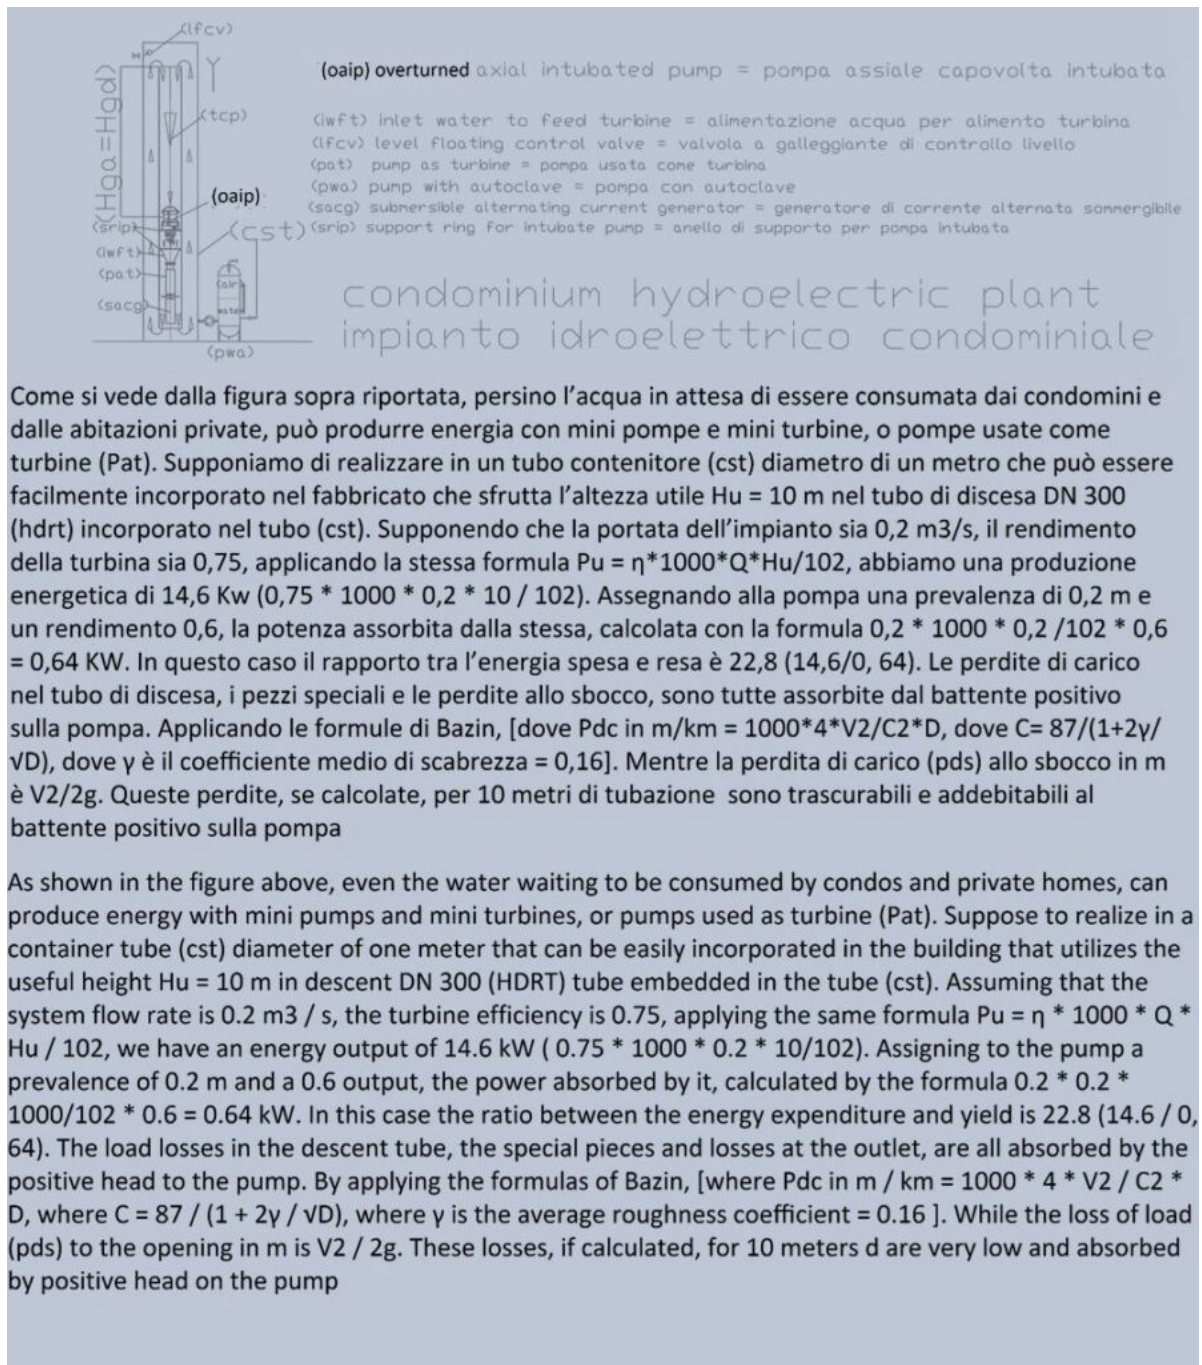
(lfcv)
(Hga=Hgd)
(tcp)
(oaip)
(srip)
(cst)
(iwft)
(pat)
(air)
water
(sacg)
(pwa)

(oaip) overturned axial intubated pump = pompa assiale capovolta intubata

(iwft) inlet water to feed turbine = alimentazione acqua per alimento turbina
(lfcv) level floating control valve = valvola a galleggiante di controllo livello
(pat) pump as turbine = pompa usata come turbina
(pwa) pump with autoclave = pompa con autoclave
(sacg) submersible alternating current generator = generatore di corrente alternata sommergibile
(srip) support ring for intubate pump = anello di supporto per pompa intubata

condominium hydroelectric plant
impianto idroelettrico condominiale

Come si vede dalla figura sopra riportata, persino l'acqua in attesa di essere consumata dai condomini e dalle abitazioni private, può produrre energia con mini pompe e mini turbine, o pompe usate come turbine (Pat). Supponiamo di realizzare in un tubo contenitore (cst) diametro di un metro che può essere facilmente incorporato nel fabbricato che sfrutta l'altezza utile Hu = 10 m nel tubo di discesa DN 300 (hdrt) incorporato nel tubo (cst). Supponendo che la portata dell'impianto sia 0,2 m3/s, il rendimento della turbina sia 0,75, applicando la stessa formula Pu = η*1000*Q*Hu/102, abbiamo una produzione energetica di 14,6 Kw (0,75 * 1000 * 0,2 * 10 / 102). Assegnando alla pompa una prevalenza di 0,2 m e un rendimento 0,6, la potenza assorbita dalla stessa, calcolata con la formula 0,2 * 1000 * 0,2 /102 * 0,6 = 0,64 KW. In questo caso il rapporto tra l'energia spesa e resa è 22,8 (14,6/0, 64). Le perdite di carico nel tubo di discesa, i pezzi speciali e le perdite allo sbocco, sono tutte assorbite dal battente positivo sulla pompa. Applicando le formule di Bazin, [dove Pdc in m/km = 1000*4*V2/C2*D, dove C= 87/(1+2γ/√D), dove γ è il coefficiente medio di scabrezza = 0,16]. Mentre la perdita di carico (pds) allo sbocco in m è V2/2g. Queste perdite, se calcolate, per 10 metri di tubazione sono trascurabili e addebitabili al battente positivo sulla pompa

As shown in the figure above, even the water waiting to be consumed by condos and private homes, can produce energy with mini pumps and mini turbines, or pumps used as turbine (Pat). Suppose to realize in a container tube (cst) diameter of one meter that can be easily incorporated in the building that utilizes the useful height Hu = 10 m in descent DN 300 (HDRT) tube embedded in the tube (cst). Assuming that the system flow rate is 0.2 m3 / s, the turbine efficiency is 0.75, applying the same formula Pu = η * 1000 * Q * Hu / 102, we have an energy output of 14.6 kW ( 0.75 * 1000 * 0.2 * 10/102). Assigning to the pump a prevalence of 0.2 m and a 0.6 output, the power absorbed by it, calculated by the formula 0.2 * 0.2 * 1000/102 * 0.6 = 0.64 kW. In this case the ratio between the energy expenditure and yield is 22.8 (14.6 / 0, 64). The load losses in the descent tube, the special pieces and losses at the outlet, are all absorbed by the positive head to the pump. By applying the formulas of Bazin, [where Pdc in m / km = 1000 * 4 * V2 / C2 * D, where C = 87 / (1 + 2γ / √D), where γ is the average roughness coefficient = 0.16 ]. While the loss of load (pds) to the opening in m is V2 / 2g. These losses, if calculated, for 10 meters d are very low and absorbed by positive head on the pump